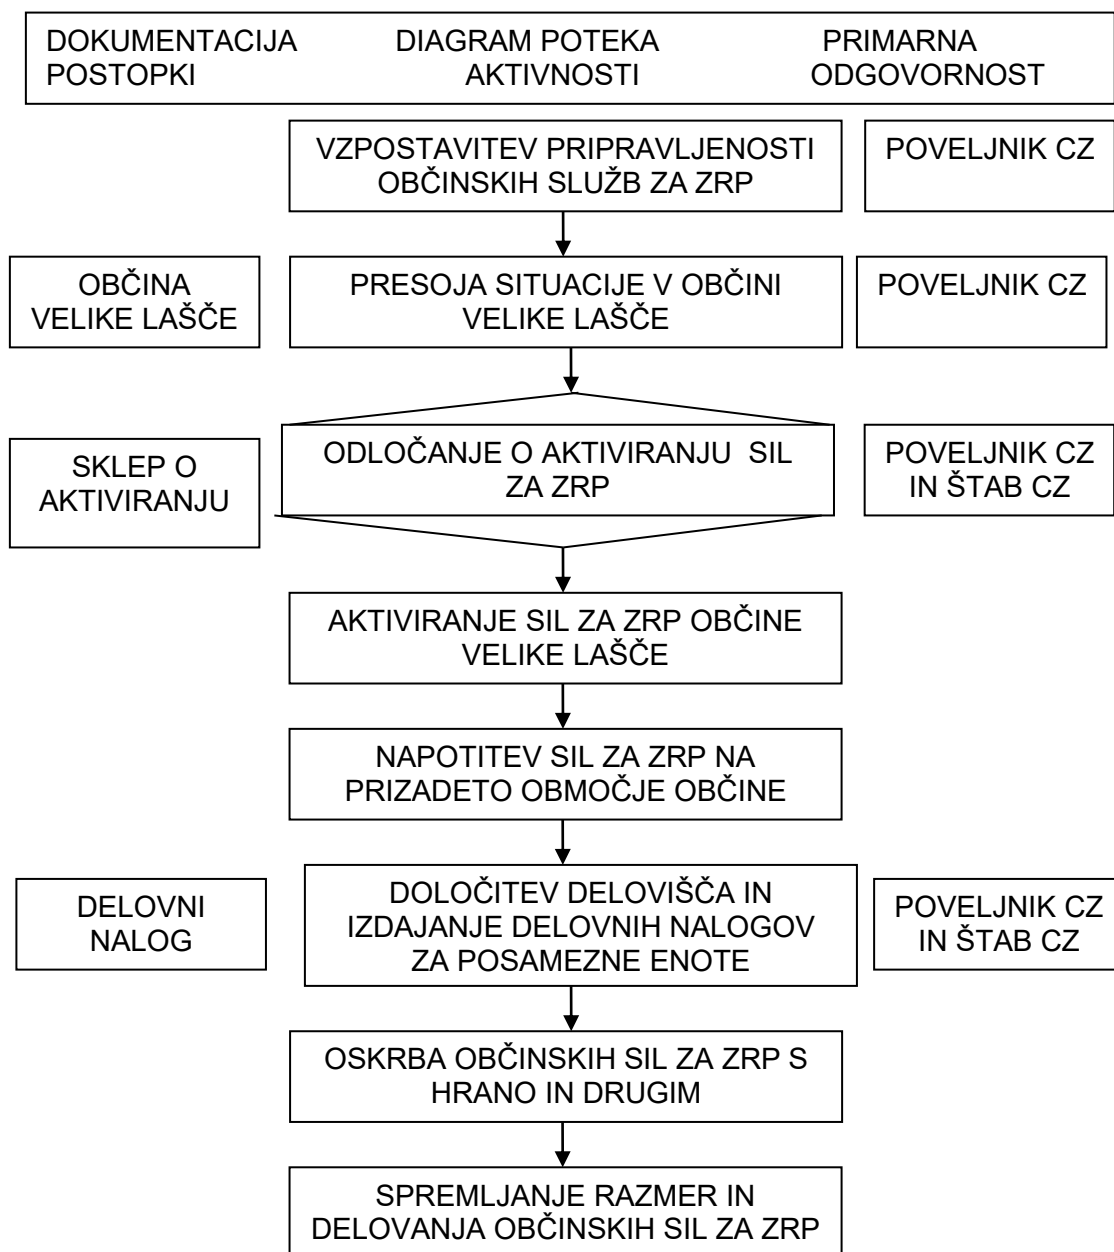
DOKUMENTACIJA POSTOPKI

DIAGRAM POTEKA AKTIVNOSTI

PRIMARNA ODGOVORNOST

VZPOSTAVITEV PRIPRAVLJENOSTI OBČINSKIH SLUŽB ZA ZRP

POVELJNIK CZ

OBČINA VELIKE LAŠČE

PRESOJA SITUACIJE V OBČINI VELIKE LAŠČE

POVELJNIK CZ

SKLEP O AKTIVIRANJU

ODLOČANJE O AKTIVIRANJU SIL ZA ZRP

POVELJNIK CZ IN ŠTAB CZ

AKTIVIRANJE SIL ZA ZRP OBČINE VELIKE LAŠČE

NAPOTITEV SIL ZA ZRP NA PRIZADETO OBMOČJE OBČINE

DELOVNI NALOG

DOLOČITEV DELOVIŠČA IN IZDAJANJE DELOVNIH NALOGOV ZA POSAMEZNE ENOTE

POVELJNIK CZ IN ŠTAB CZ

OSKRBA OBČINSKIH SIL ZA ZRP S HRANO IN DRUGIM

SPREMLJANJE RAZMER IN DELOVANJA OBČINSKIH SIL ZA ZRP